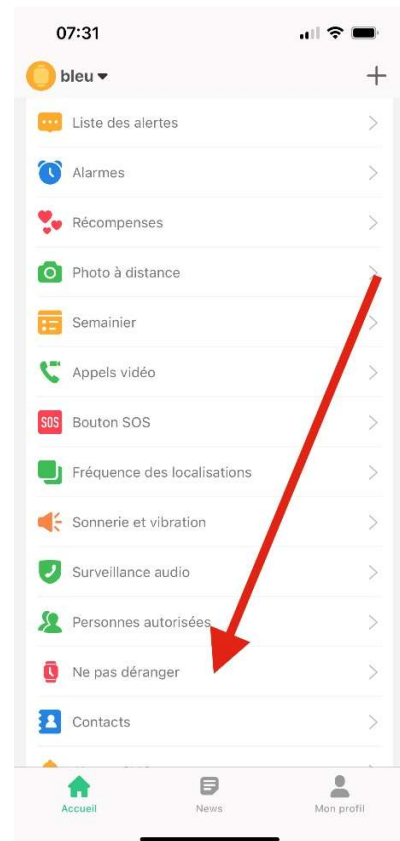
07:31

bleu

Liste des alertes

Alarmes

Récompenses

Photo à distance

Semainier

Appels vidéo

SOS Bouton SOS

Fréquence des localisations

Sonnerie et vibration

Surveillance audio

Personnes autorisées

Ne pas déranger

Contacts

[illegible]

Accueil

News

Mon profil